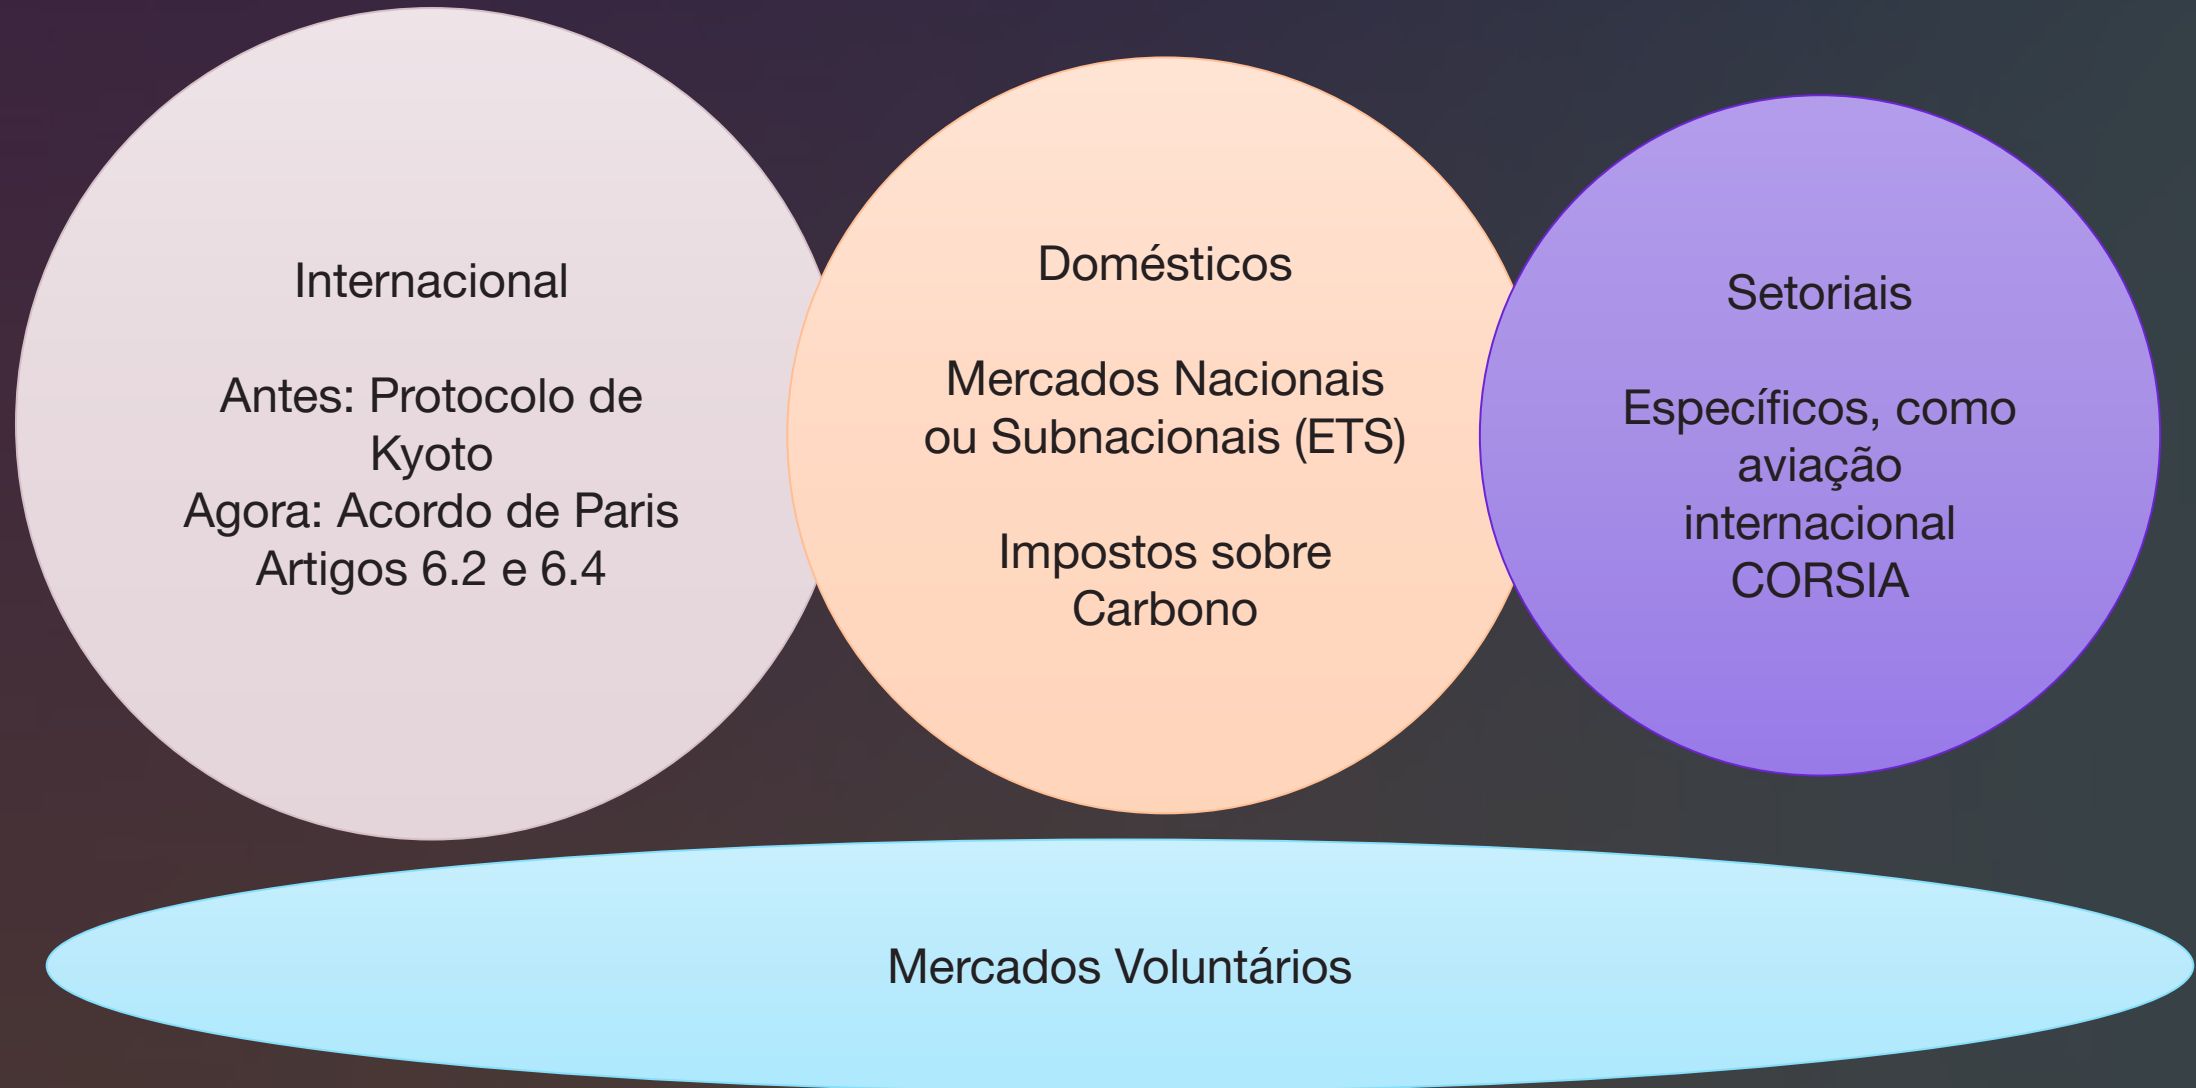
Internacional

Antes: Protocolo de Kyoto
Agora: Acordo de Paris
Artigos 6.2 e 6.4

Domésticos

Mercados Nacionais ou Subnacionais (ETS)

Impostos sobre Carbono

Setoriais

Específicos, como aviação internacional CORSIA

Mercados Voluntários